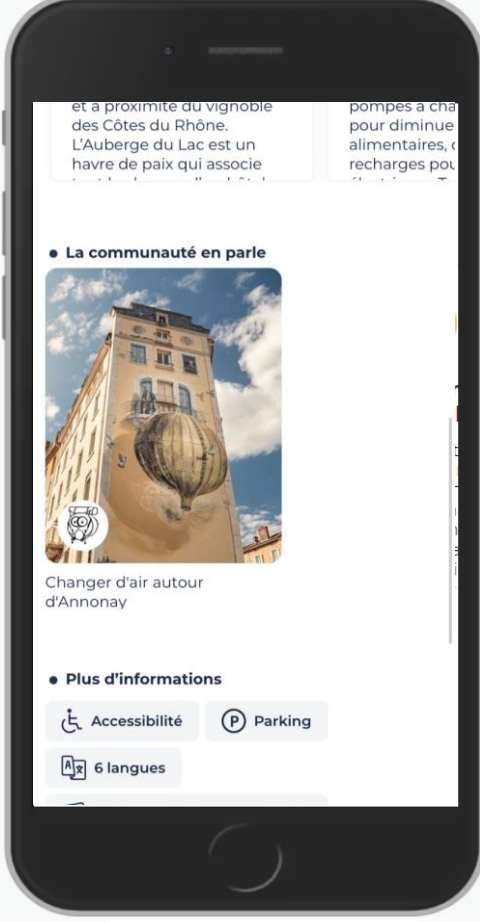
et à proximité du vignoble des Côtes du Rhône. L'Auberge du Lac est un havre de paix qui associe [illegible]

pompes à cha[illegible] pour diminue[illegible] alimentaires, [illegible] recharges pou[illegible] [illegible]

• La communauté en parle

Changer d'air autour d'Annonay

• Plus d'informations

Accessibilité

Parking

6 langues